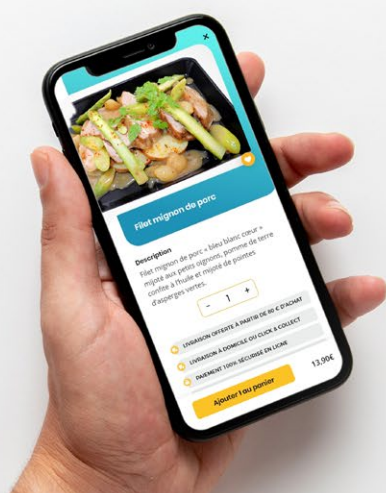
×

Filet mignon de porc

Description

Filet mignon de porc « bleu blanc cœur » mijoté aux petits oignons, pomme de terre confite à l'huile et mijoté de pointes d'asperges vertes.

- 1 +

LIVRAISON OFFERTE À PARTIR DE 80 € D'ACHAT

LIVRAISON À DOMICILE OU CLICK & COLLECT

PAIEMENT 100% SÉCURISÉ EN LIGNE

13,90€

Ajouter au panier